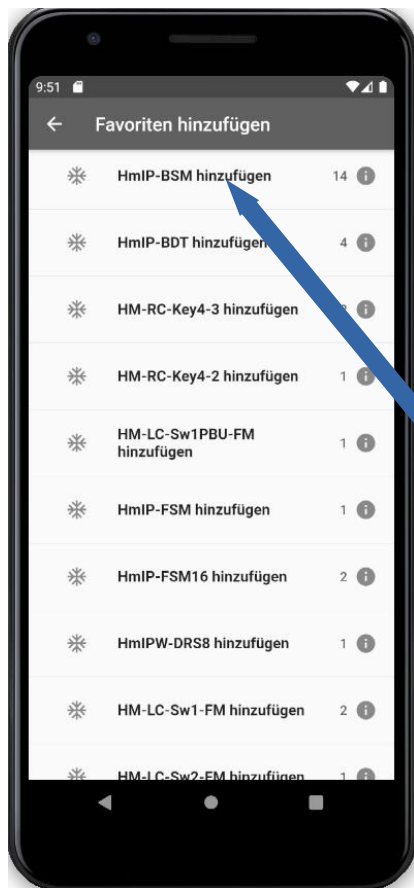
9:51

Favoriten hinzufügen

HmIP-BSM hinzufügen 14

HmIP-BDT hinzufügen 4

HM-RC-Key4-3 hinzufügen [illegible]

HM-RC-Key4-2 hinzufügen 1

HM-LC-Sw1PBU-FM hinzufügen 1

HmIP-FSM hinzufügen 1

HmIP-FSM16 hinzufügen 2

HmIPW-DRS8 hinzufügen 1

HM-LC-Sw1-FM hinzufügen 2

HM-LC-Sw2-FM hinzufügen 1